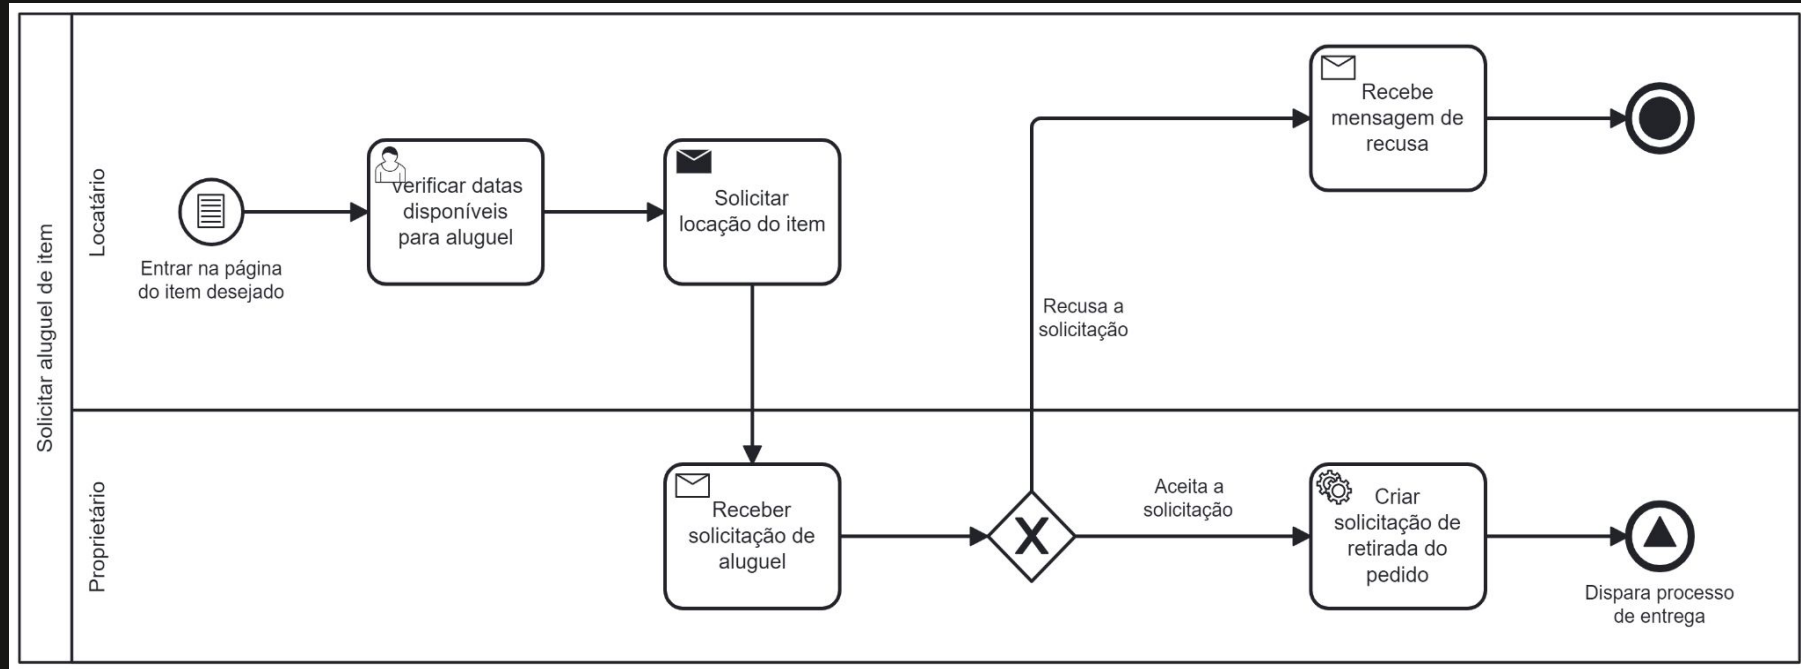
Solicitar aluguel de item

Locatário

Entrar na página do item desejado

verificar datas disponíveis para aluguel

Solicitar locação do item

Recusa a solicitação

Recebe mensagem de recusa

Proprietário

Receber solicitação de aluguel

X

Aceita a solicitação

Criar solicitação de retirada do pedido

Dispara processo de entrega